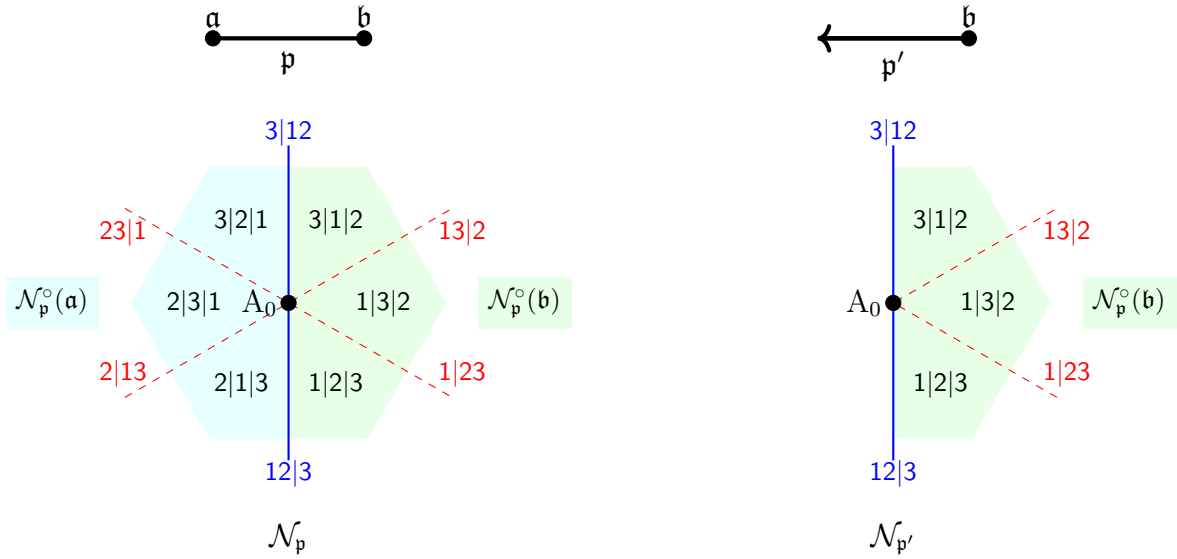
$\mathfrak{a}$ $\mathfrak{b}$
$\mathfrak{p}$

3|12
23|1 3|2|1 3|1|2 13|2
$\mathcal{N}^{\circ}_{\mathfrak{p}}(\mathfrak{a})$ 2|3|1 $A_0$ 1|3|2 $\mathcal{N}^{\circ}_{\mathfrak{p}}(\mathfrak{b})$
2|13 2|1|3 1|2|3 1|23
12|3

$\mathcal{N}_{\mathfrak{p}}$

$\mathfrak{b}$
$\mathfrak{p}'$

3|12
3|1|2 13|2
$A_0$ 1|3|2 $\mathcal{N}^{\circ}_{\mathfrak{p}}(\mathfrak{b})$
1|2|3 1|23
12|3

$\mathcal{N}_{\mathfrak{p}'}$